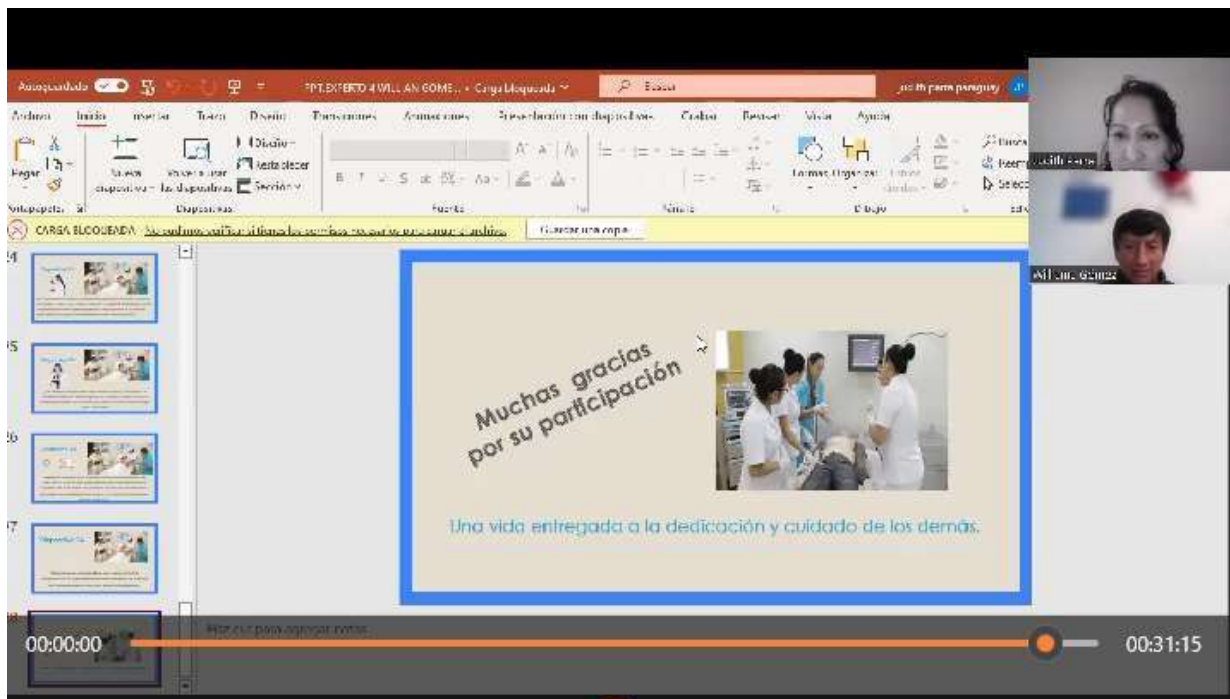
Autoguardado PPT EXPERTO 4 WILLIAN GOME... • Carga bloqueada Buscar judith para paraguay

Archivo Inicio Insertar Trazo Diseño Transiciones Animaciones Presentación con diapositivas Grabar Revisar Vista Ayuda

Pegar Nueva diapositiva Volver a usar las diapositivas Diseño Restablecer Sección Portapapeles Diapositivas Fuente Párrafo Formas Organizar Estilos rápidos Dibujo Buscar Reemplazar Seleccionar

CARGA BLOQUEADA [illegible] Guardar una copia

24 25 26 27

Muchas gracias por su participación

Una vida entregada a la dedicación y cuidado de los demás.

Haga clic para agregar notas

Judith Rene

William Gómez

00:00:00

00:31:15